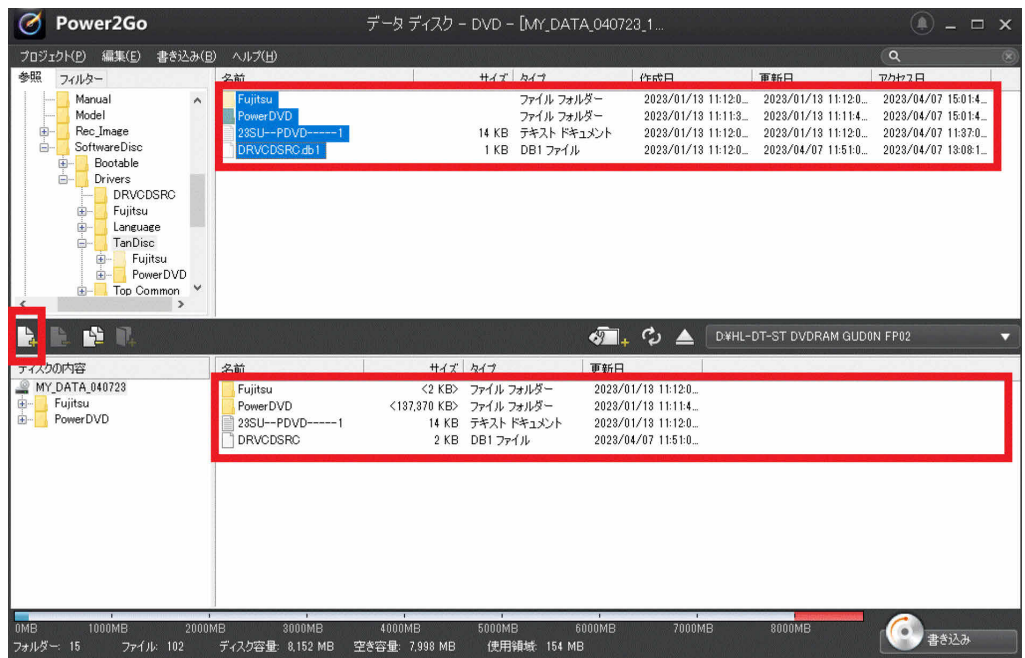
Power2Go
データ ディスク - DVD - [MY_DATA_040723_1...

プロジェクト(P) 編集(E) 書き込み(B) ヘルプ(H)

参照 フィルター

Manual
Model
Rec_Image
SoftwareDisc
Bootable
Drivers
DRVCDSRC
Fujitsu
Language
TanDisc
Fujitsu
PowerDVD
Top Common

| 名前 | サイズ | タイプ | 作成日 | 更新日 | アクセス日 |
|---|---|---|---|---|---|
| Fujitsu | | ファイル フォルダー | 2023/01/13 11:12:0... | 2023/01/13 11:12:0... | 2023/04/07 15:01:4... |
| PowerDVD | | ファイル フォルダー | 2023/01/13 11:11:3... | 2023/01/13 11:11:4... | 2023/04/07 15:01:4... |
| 23SU--PDVD-----1 | 14 KB | テキスト ドキュメント | 2023/01/13 11:12:0... | 2023/01/13 11:12:0... | 2023/04/07 11:37:0... |
| DRVCDSRC.db1 | 1 KB | DB1 ファイル | 2023/01/13 11:12:0... | 2023/04/07 11:51:0... | 2023/04/07 13:08:1... |

D:¥HL-DT-ST DVDRAM GUD0N FP02

ディスクの内容
MY_DATA_040723
Fujitsu
PowerDVD

| 名前 | サイズ | タイプ | 更新日 |
|---|---|---|---|
| Fujitsu | <2 KB> | ファイル フォルダー | 2023/01/13 11:12:0... |
| PowerDVD | <137,370 KB> | ファイル フォルダー | 2023/01/13 11:11:4... |
| 23SU--PDVD-----1 | 14 KB | テキスト ドキュメント | 2023/01/13 11:12:0... |
| DRVCDSRC | 2 KB | DB1 ファイル | 2023/04/07 11:51:0... |

0MB 1000MB 2000MB 3000MB 4000MB 5000MB 6000MB 7000MB 8000MB
フォルダー: 15 ファイル: 102 ディスク容量: 8,152 MB 空き容量: 7,998 MB 使用領域: 154 MB
書き込み